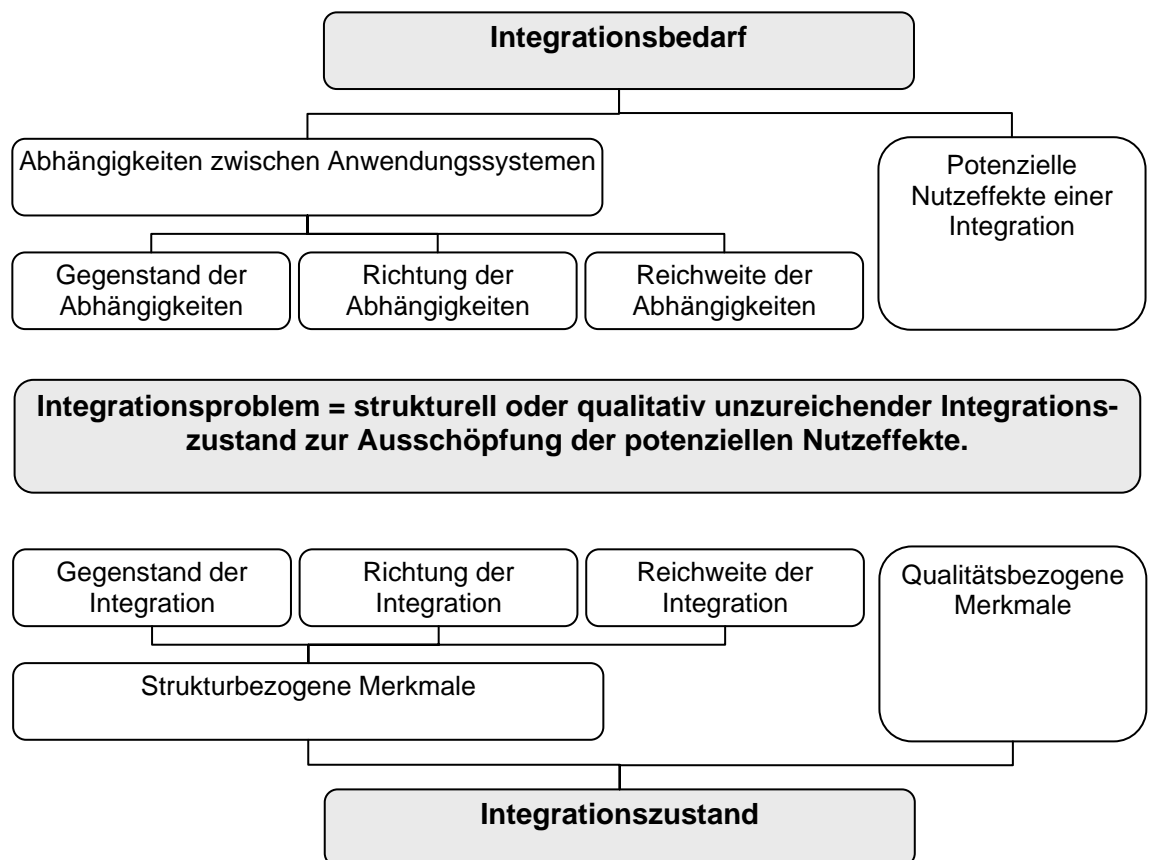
Integrationsbedarf

Abhängigkeiten zwischen Anwendungssystemen

Potenzielle Nutzeffekte einer Integration

Gegenstand der Abhängigkeiten

Richtung der Abhängigkeiten

Reichweite der Abhängigkeiten

Integrationsproblem = strukturell oder qualitativ unzureichender Integrationszustand zur Ausschöpfung der potenziellen Nutzeffekte.

Gegenstand der Integration

Richtung der Integration

Reichweite der Integration

Qualitätsbezogene Merkmale

Strukturbezogene Merkmale

Integrationszustand